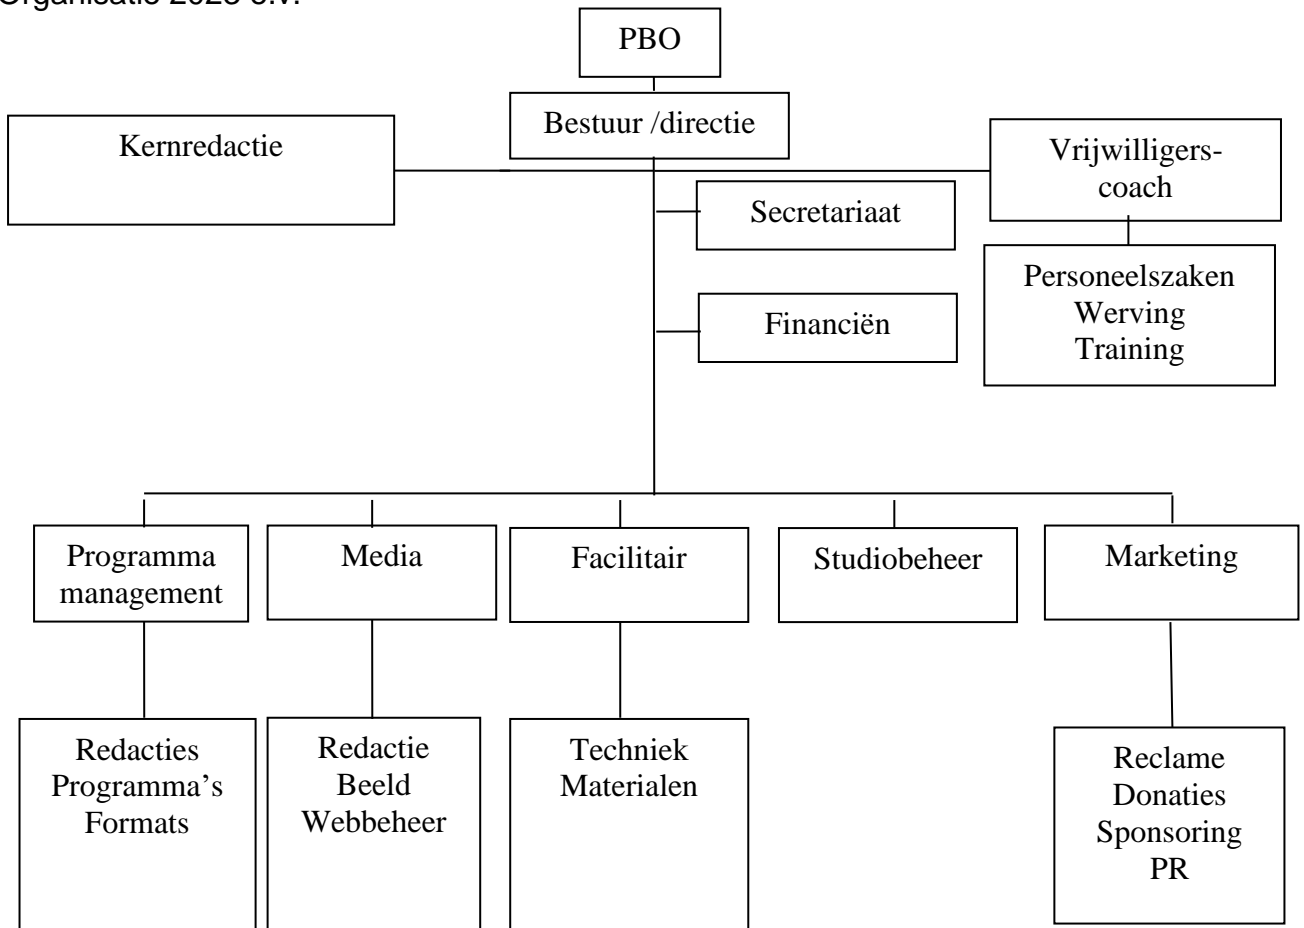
Organisatie 2025 e.v.

PBO

Bestuur /directie

Kernredactie

Vrijwilligerscoach

Secretariaat

Personeelszaken
Werving
Training

Financiën

Programma management

Media

Facilitair

Studiobeheer

Marketing

Redacties
Programma's
Formats

Redactie
Beeld
Webbeheer

Techniek
Materialen

Reclame
Donaties
Sponsoring
PR